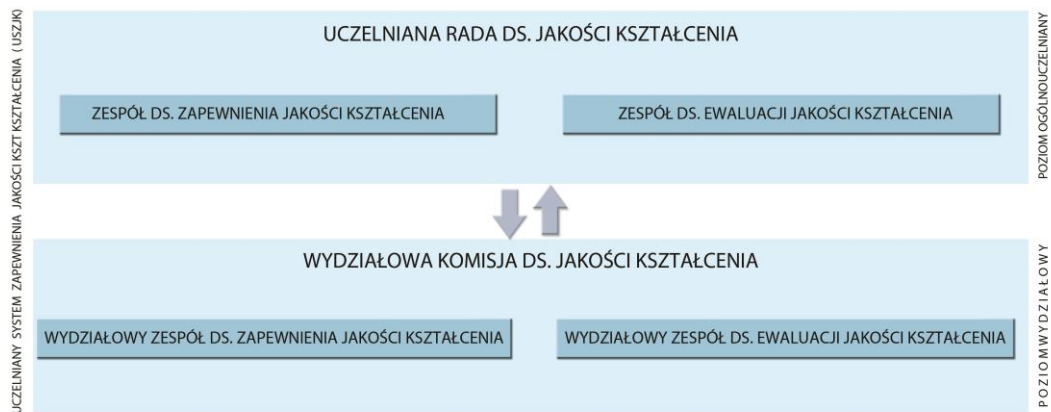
UCZELNIANY SYSTEM ZAPEWNIENIA JAKOŚCI KSZT KSZTAŁCENIA ( USZJK)

UCZELNIANA RADA DS. JAKOŚCI KSZTAŁCENIA

ZESPÓŁ DS. ZAPEWNIENIA JAKOŚCI KSZTAŁCENIA

ZESPÓŁ DS. EWALUACJI JAKOŚCI KSZTAŁCENIA

POZIOM OGÓLNOUCZELNIANY

WYDZIAŁOWA KOMISJA DS. JAKOŚCI KSZTAŁCENIA

WYDZIAŁOWY ZESPÓŁ DS. ZAPEWNIENIA JAKOŚCI KSZTAŁCENIA

WYDZIAŁOWY ZESPÓŁ DS. EWALUACJI JAKOŚCI KSZTAŁCENIA

POZIOM WYDZIAŁOWY